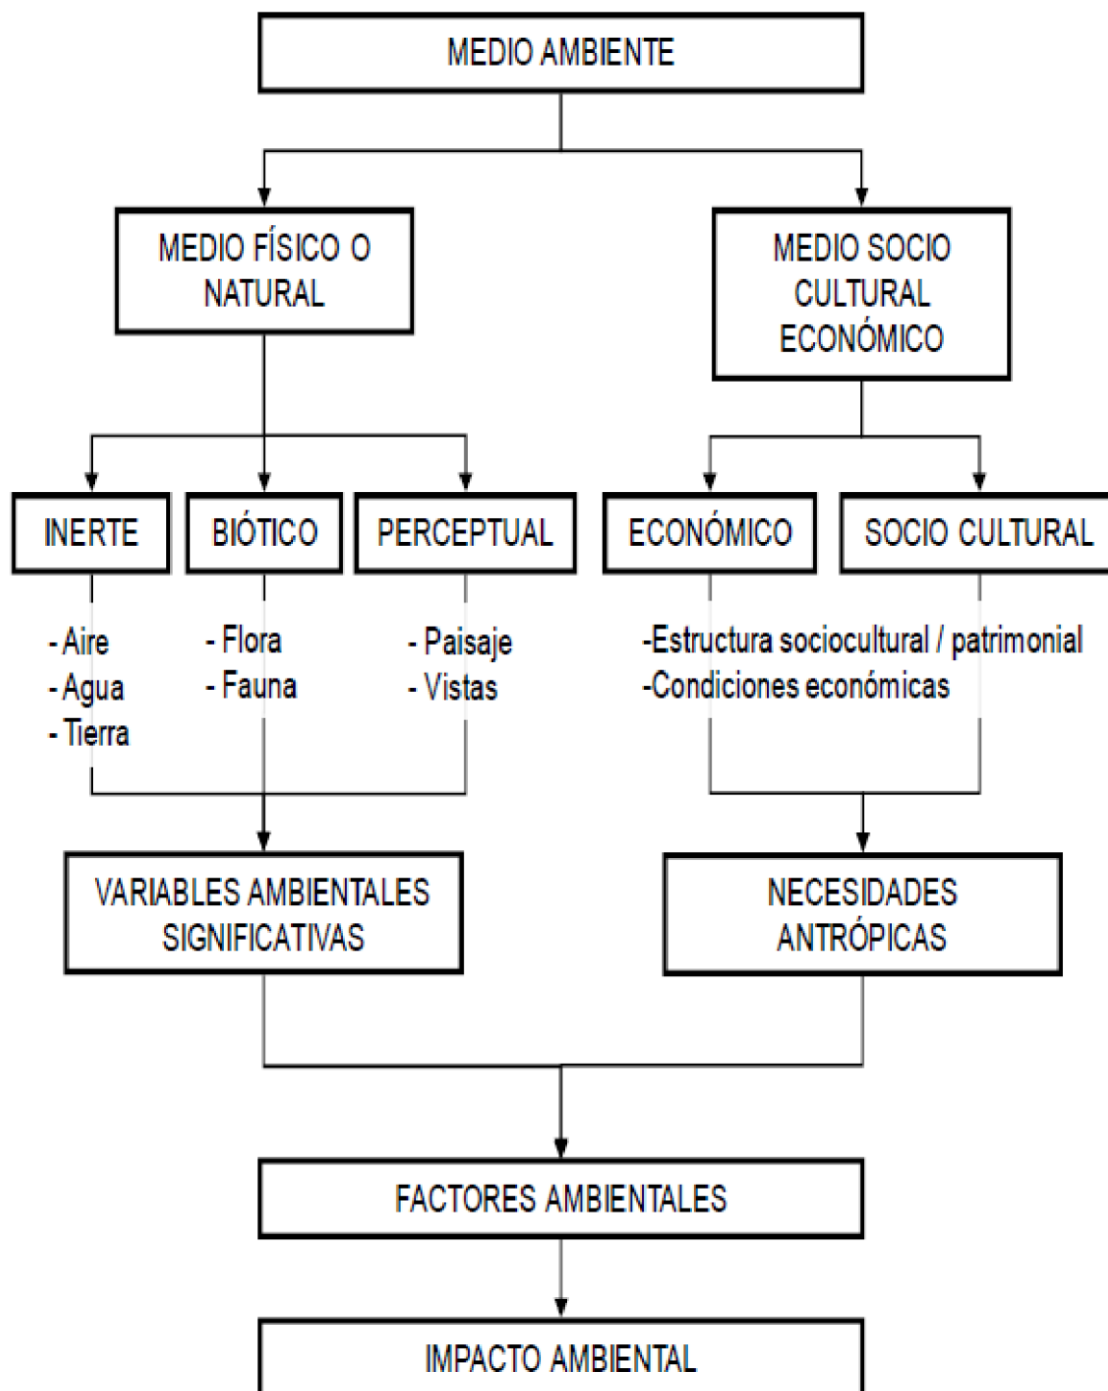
MEDIO AMBIENTE

MEDIO FÍSICO O NATURAL

MEDIO SOCIO CULTURAL ECONÓMICO

INERTE

BIÓTICO

PERCEPTUAL

ECONÓMICO

SOCIO CULTURAL

- Aire
- Agua
- Tierra

- Flora
- Fauna

- Paisaje
- Vistas

-Estructura sociocultural / patrimonial
-Condiciones económicas

VARIABLES AMBIENTALES SIGNIFICATIVAS

NECESIDADES ANTRÓPICAS

FACTORES AMBIENTALES

IMPACTO AMBIENTAL